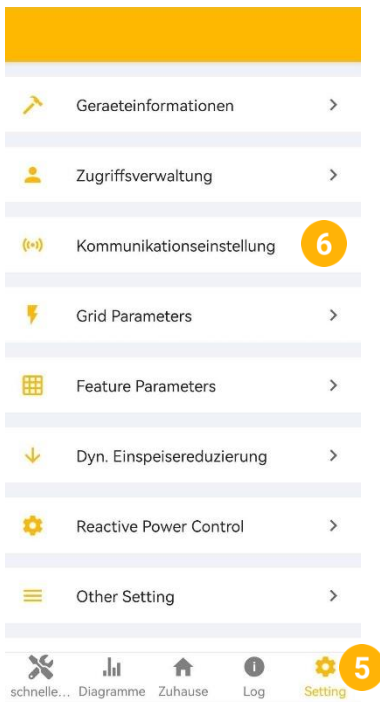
Geraeteinformationen >

Zugriffsverwaltung >

Kommunikationseinstellung 6

Grid Parameters >

Feature Parameters >

Dyn. Einspeisereduzierung >

Reactive Power Control >

Other Setting >

schnelle... Diagramme Zuhause Log Setting 5